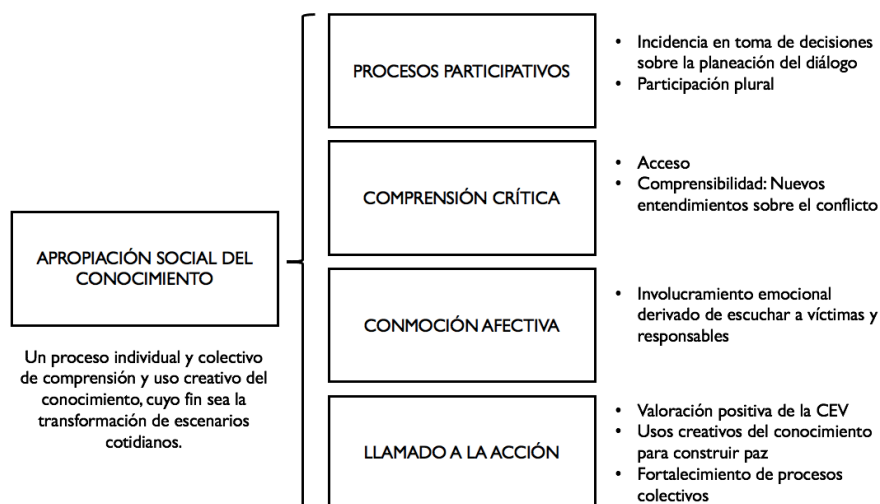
APROPIACIÓN SOCIAL DEL CONOCIMIENTO

Un proceso individual y colectivo de comprensión y uso creativo del conocimiento, cuyo fin sea la transformación de escenarios cotidianos.

PROCESOS PARTICIPATIVOS

• Incidencia en toma de decisiones sobre la planeación del diálogo
• Participación plural

COMPRENSIÓN CRÍTICA

• Acceso
• Comprensibilidad: Nuevos entendimientos sobre el conflicto

CONMOCIÓN AFECTIVA

• Involucramiento emocional derivado de escuchar a víctimas y responsables

LLAMADO A LA ACCIÓN

• Valoración positiva de la CEV
• Usos creativos del conocimiento para construir paz
• Fortalecimiento de procesos colectivos